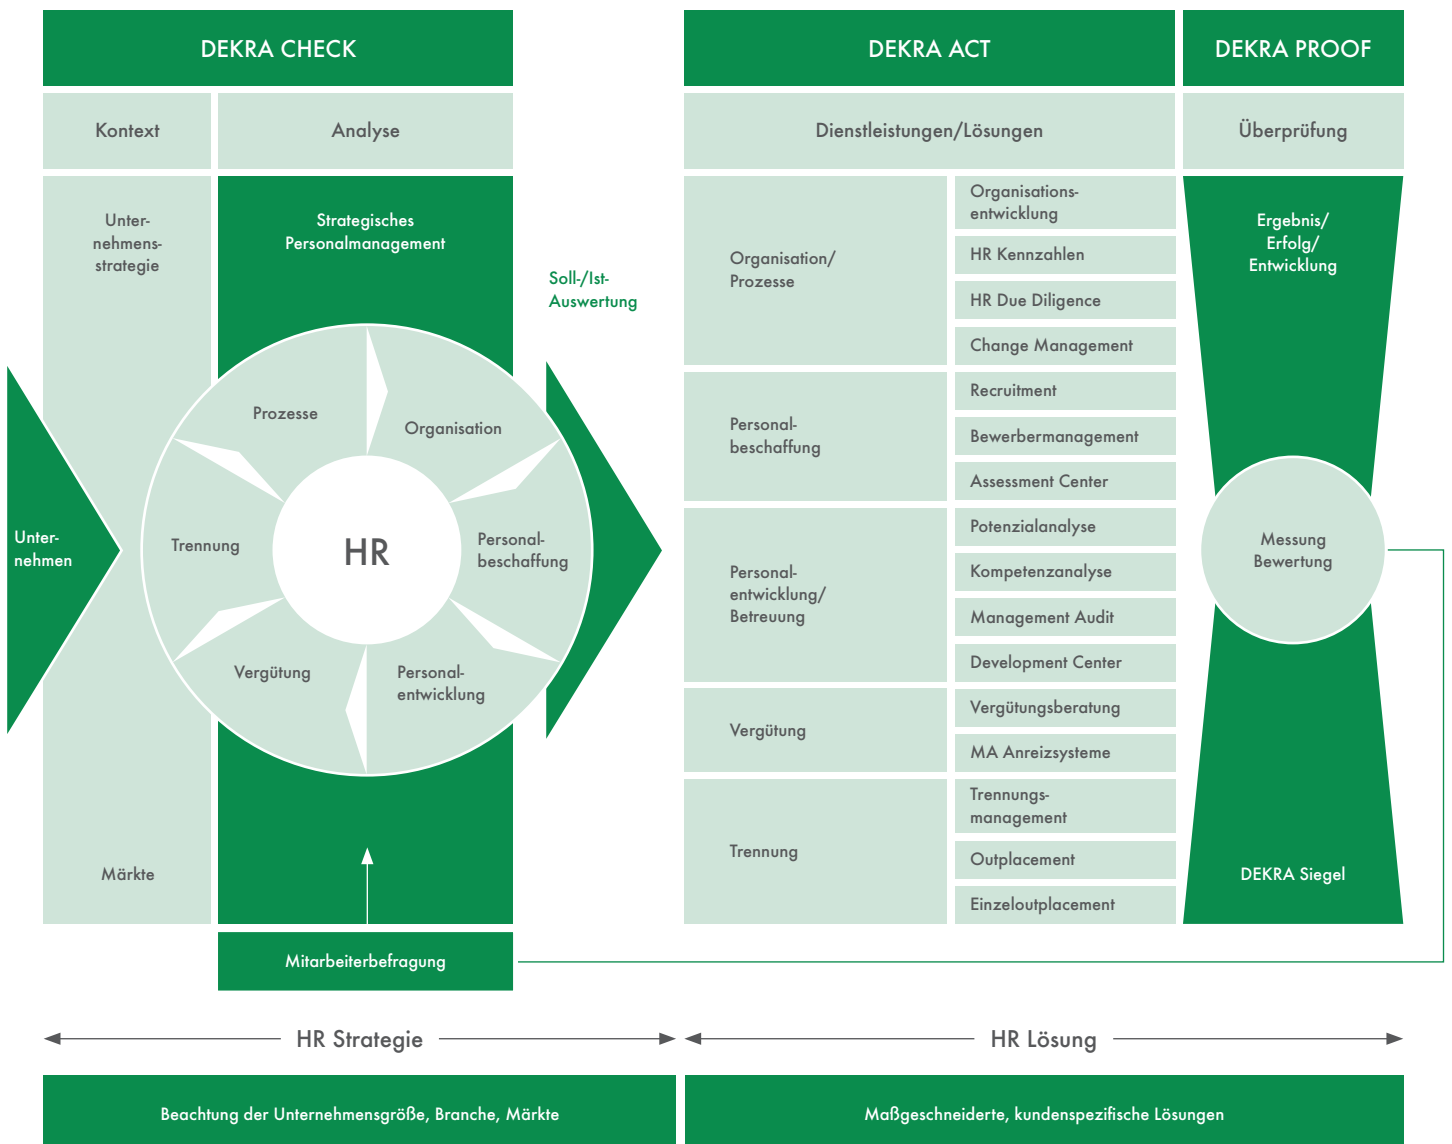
DEKRA CHECK

DEKRA ACT

DEKRA PROOF

Kontext

Analyse

Dienstleistungen/Lösungen

Überprüfung

Unternehmensstrategie

Strategisches Personalmanagement

Soll-/Ist-Auswertung

Unternehmen

Prozesse

Organisation

Trennung

HR

Personalbeschaffung

Vergütung

Personalentwicklung

Märkte

Mitarbeiterbefragung

Organisation/ Prozesse

Organisationsentwicklung

HR Kennzahlen

HR Due Diligence

Change Management

Personalbeschaffung

Recruitment

Bewerbermanagement

Assessment Center

Personalentwicklung/ Betreuung

Potenzialanalyse

Kompetenzanalyse

Management Audit

Development Center

Vergütung

Vergütungsberatung

MA Anreizsysteme

Trennung

Trennungsmanagement

Outplacement

Einzeloutplacement

Ergebnis/ Erfolg/ Entwicklung

Messung Bewertung

DEKRA Siegel

HR Strategie

HR Lösung

Beachtung der Unternehmensgröße, Branche, Märkte

Maßgeschneiderte, kundenspezifische Lösungen